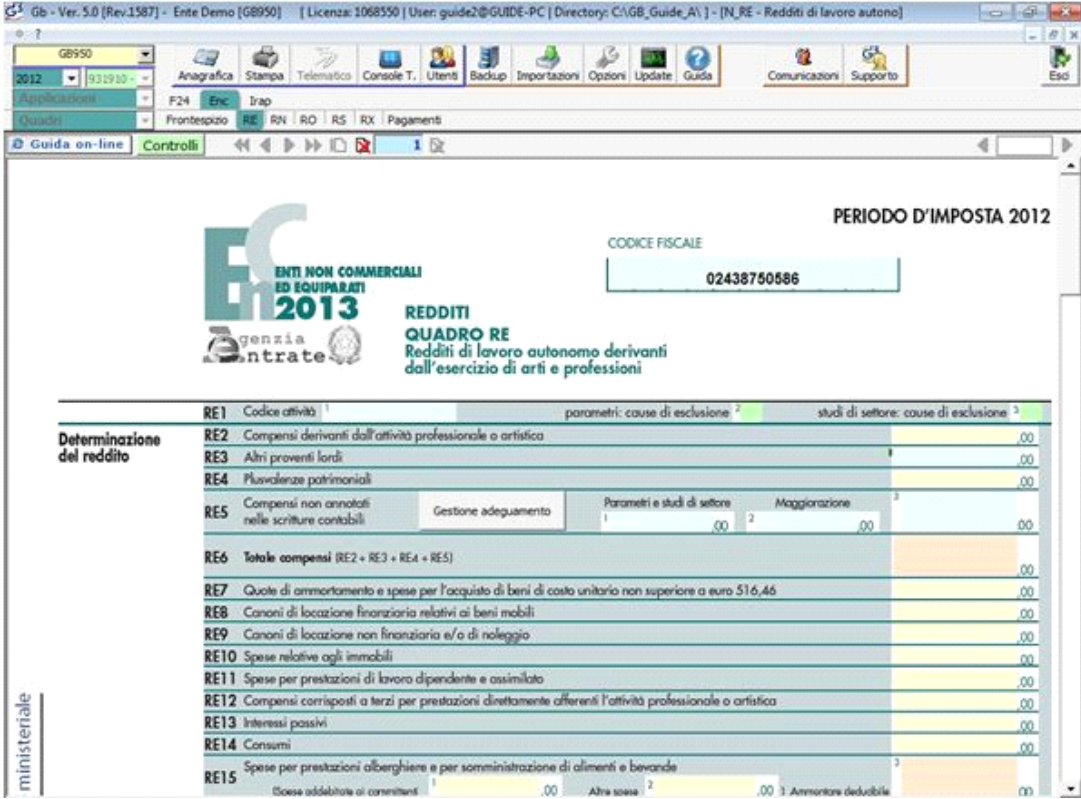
Gb - Ver. 5.0 [Rev.1587] - Ente Demo [GB950] [ Licenza: 1068550 | User: guide2@GUIDE-PC | Directory: C:\GB_Guide_A\ ] - [N_RE - Redditi di lavoro autonomo]

GB950
2012 931910
Applicazioni
Quadri

Anagrafica Stampa Telematico Console T. Utenti Backup Importazioni Opzioni Update Guida Comunicazioni Supporto Esci

F24 Enc Irap
Frontespizio RE RN RO RS RX Pagamenti

Guida on-line Controlli 1

PERIODO D'IMPOSTA 2012

CODICE FISCALE
02438750586

ENTI NON COMMERCIALI ED EQUIPARATI 2013

REDDITI
QUADRO RE
Redditi di lavoro autonomo derivanti dall'esercizio di arti e professioni

Agenzia Entrate

RE1 Codice attività 1 parametri: cause di esclusione 2 studi di settore: cause di esclusione 3

Determinazione del reddito

RE2 Compensi derivanti dall'attività professionale o artistica ,00
RE3 Altri proventi lordi ,00
RE4 Plusvalenze patrimoniali ,00
RE5 Compensi non annotati nelle scritture contabili Gestione adeguamento Parametri e studi di settore 1 ,00 Maggiorazione 2 ,00 3 ,00
RE6 Totale compensi (RE2 + RE3 + RE4 + RE5) ,00
RE7 Quote di ammortamento e spese per l'acquisto di beni di costo unitario non superiore a euro 516,46 ,00
RE8 Canoni di locazione finanziaria relativi ai beni mobili ,00
RE9 Canoni di locazione non finanziaria e/o di noleggio ,00
RE10 Spese relative agli immobili ,00
RE11 Spese per prestazioni di lavoro dipendente e assimilato ,00
RE12 Compensi corrisposti a terzi per prestazioni direttamente afferenti l'attività professionale o artistica ,00
RE13 Interessi passivi ,00
RE14 Consumi ,00
RE15 Spese per prestazioni alberghiere e per somministrazione di alimenti e bevande
Spese addebitate ai committenti 1 ,00 Altre spese 2 ,00 3 Ammontare deducibile ,00

ministeriale